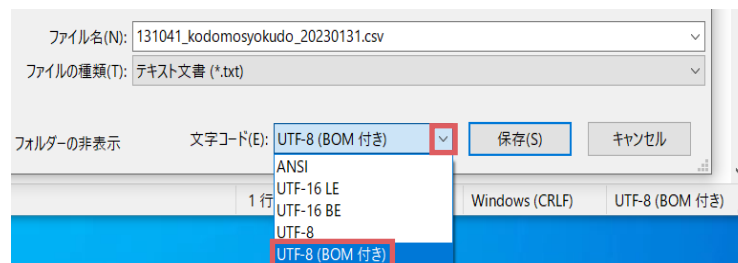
ファイル名(N): 131041_kodomosyokudo_20230131.csv

ファイルの種類(T): テキスト文書 (*.txt)

フォルダーの非表示

文字コード(E): UTF-8 (BOM 付き)

保存(S)

キャンセル

ANSI
UTF-16 LE
UTF-16 BE
UTF-8
UTF-8 (BOM 付き)

1 行

Windows (CRLF)

UTF-8 (BOM 付き)